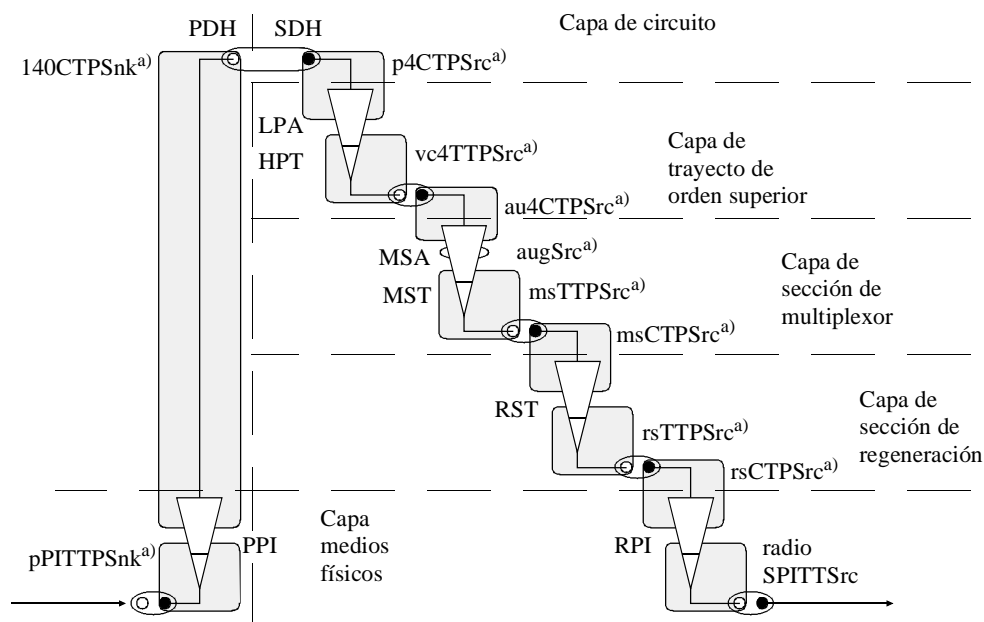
PDH SDH

Capa de circuito

140CTPSnk$^{a)}$

p4CTPSrc$^{a)}$

LPA

HPT

vc4TTPSrc$^{a)}$

Capa de trayecto de orden superior

au4CTPSrc$^{a)}$

MSA

augSrc$^{a)}$

MST

msTTPSrc$^{a)}$

Capa de sección de multiplexor

msCTPSrc$^{a)}$

RST

rsTTPSrc$^{a)}$

Capa de sección de regeneración

rsCTPSrc$^{a)}$

PPI

Capa medios físicos

pPITTPSnk$^{a)}$

RPI

radio SPITTSrc